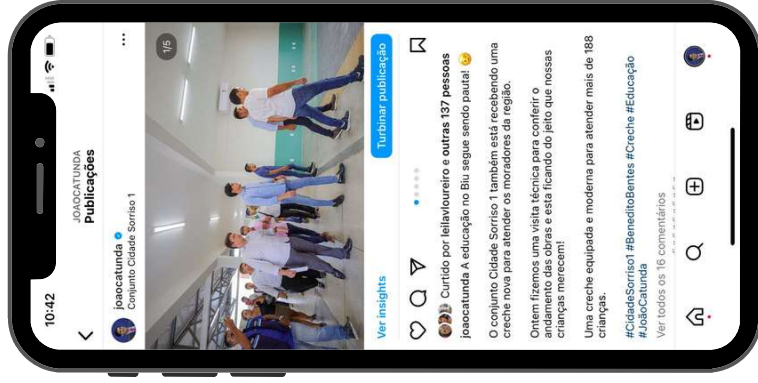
10:42

JOAOCATUNDA
Publicações

joaocatunda
Conjunto Cidade Sorriso 1

1/5

Ver insights

Turbinar publicação

Curtido por leilavloureiro e outras 137 pessoas

joaocatunda A educação no Biu segue sendo pauta! 😉

O conjunto Cidade Sorriso 1 também está recebendo uma creche nova para atender os moradores da região.

Ontem fizemos uma visita técnica para conferir o andamento das obras e está ficando do jeito que nossas crianças merecem!

Uma creche equipada e moderna para atender mais de 188 crianças.

#CidadeSorriso1 #BeneditoBentes #Creche #Educação #JoãoCatunda

Ver todos os 16 comentários